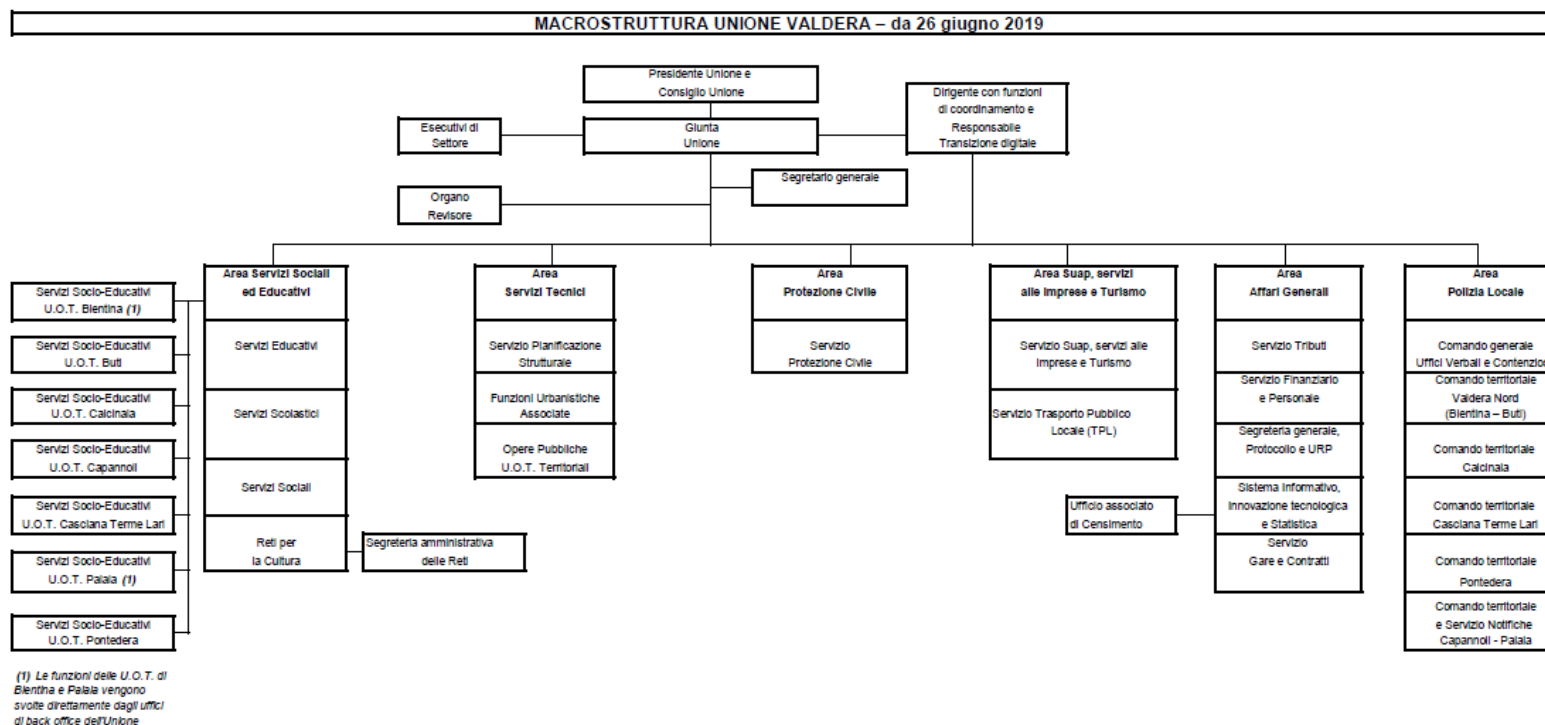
MACROSTRUTTURA UNIONE VALDERA – da 26 giugno 2019

Presidente Unione e Consiglio Unione

Esecutivi di Settore

Giunta Unione

Dirigente con funzioni di coordinamento e Responsabile Transizione digitale

Segretario generale

Organo Revisore

Area Servizi Sociali ed Educativi

Servizi Educativi

Servizi Scolastici

Servizi Sociali

Reti per la Cultura

Segreteria amministrativa delle Reti

Servizi Socio-Educativi U.O.T. Bientina (1)

Servizi Socio-Educativi U.O.T. Buti

Servizi Socio-Educativi U.O.T. Calcinaia

Servizi Socio-Educativi U.O.T. Capannoli

Servizi Socio-Educativi U.O.T. Casciana Terme Lari

Servizi Socio-Educativi U.O.T. Palaia (1)

Servizi Socio-Educativi U.O.T. Pontedera

(1) Le funzioni delle U.O.T. di Bientina e Palaia vengono svolte direttamente dagli uffici di back office dell'Unione

Area Servizi Tecnici

Servizio Pianificazione Strutturale

Funzioni Urbanistiche Associate

Opere Pubbliche U.O.T. Territoriali

Area Protezione Civile

Servizio Protezione Civile

Area Suap, servizi alle imprese e Turismo

Servizio Suap, servizi alle imprese e Turismo

Servizio Trasporto Pubblico Locale (TPL)

Ufficio associato di Censimento

Area Affari Generali

Servizio Tributi

Servizio Finanziario e Personale

Segreteria generale, Protocollo e URP

Sistema Informativo, Innovazione tecnologica e Statistica

Servizio Gare e Contratti

Area Polizia Locale

Comando generale Uffici Verbali e Contenzio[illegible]

Comando territoriale Valdera Nord (Bientina – Buti)

Comando territoriale Calcinaia

Comando territoriale Casciana Terme Lari

Comando territoriale Pontedera

Comando territoriale e Servizio Notifiche Capannoli - Palaia